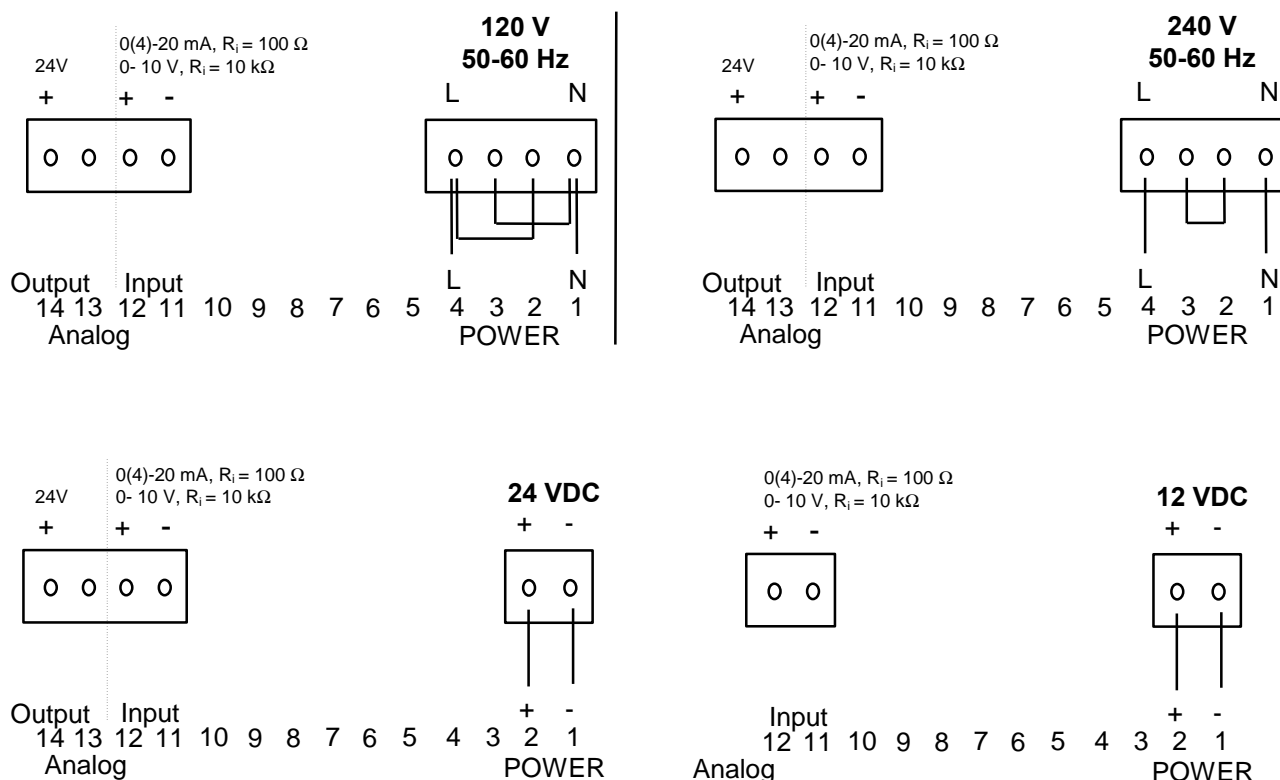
0(4)-20 mA, $R_i = 100\ \Omega$
0- 10 V, $R_i = 10\ k\Omega$
24V
+ + -

120 V
50-60 Hz
L N

L N
Output Input
14 13 12 11 10 9 8 7 6 5 4 3 2 1
Analog
POWER

0(4)-20 mA, $R_i = 100\ \Omega$
0- 10 V, $R_i = 10\ k\Omega$
24V
+ + -

240 V
50-60 Hz
L N

L N
Output Input
14 13 12 11 10 9 8 7 6 5 4 3 2 1
Analog
POWER

0(4)-20 mA, $R_i = 100\ \Omega$
0- 10 V, $R_i = 10\ k\Omega$
24V
+ + -

24 VDC
+ -

+ -
Output Input
14 13 12 11 10 9 8 7 6 5 4 3 2 1
Analog
POWER

0(4)-20 mA, $R_i = 100\ \Omega$
0- 10 V, $R_i = 10\ k\Omega$
+ -

12 VDC
+ -

+ -
Input
12 11 10 9 8 7 6 5 4 3 2 1
Analog
POWER